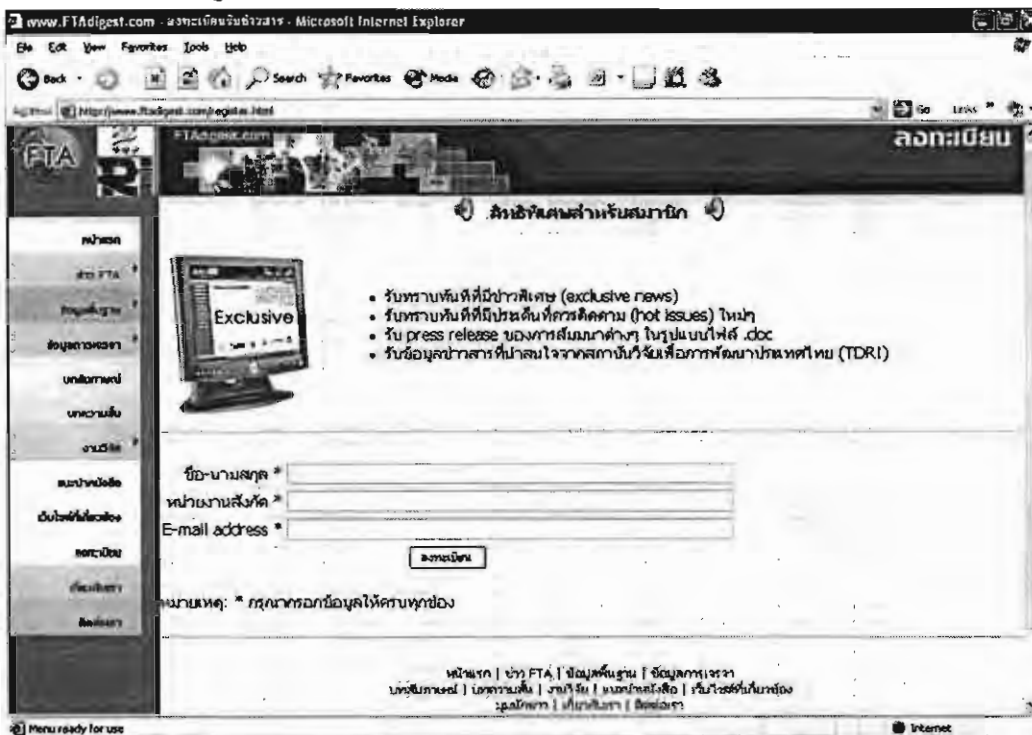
www.FTAdigest.com - ลงทะเบียนรับข่าวสาร - Microsoft Internet Explorer

File Edit View Favorites Tools Help

Back Search Favorites Media

Address https://www.ftadigest.com/register.html Go Links

FTA

FTAdigest.com

ลงทะเบียน

หน้าแรก
ข่าว FTA
ข้อมูลพื้นฐาน
ข้อมูลการเจรจา
บทสัมภาษณ์
บทความสั้น
งานวิจัย
แนะนำหนังสือ
เว็บไซต์ที่เกี่ยวข้อง
ลงทะเบียน
เกี่ยวกับเรา
ติดต่อเรา

สิทธิพิเศษสำหรับสมาชิก

Exclusive

• รับทราบทันทีที่มีข่าวพิเศษ (exclusive news)
• รับทราบทันทีที่มีประเด็นที่ควรติดตาม (hot issues) ใหม่ๆ
• รับ press release ของการสัมมนาต่างๆ ในรูปแบบไฟล์ .doc
• รับข้อมูลข่าวสารที่น่าสนใจจากสถาบันวิจัยเพื่อการพัฒนาประเทศไทย (TDRI)

ชื่อ-นามสกุล *
หน่วยงานสังกัด *
E-mail address *

ลงทะเบียน

หมายเหตุ: * กรุณากรอกข้อมูลให้ครบทุกช่อง

หน้าแรก | ข่าว FTA | ข้อมูลพื้นฐาน | ข้อมูลการเจรจา
บทสัมภาษณ์ | บทความสั้น | งานวิจัย | แนะนำหนังสือ | เว็บไซต์ที่เกี่ยวข้อง
ลงทะเบียน | เกี่ยวกับเรา | ติดต่อเรา

Menu ready for use

Internet